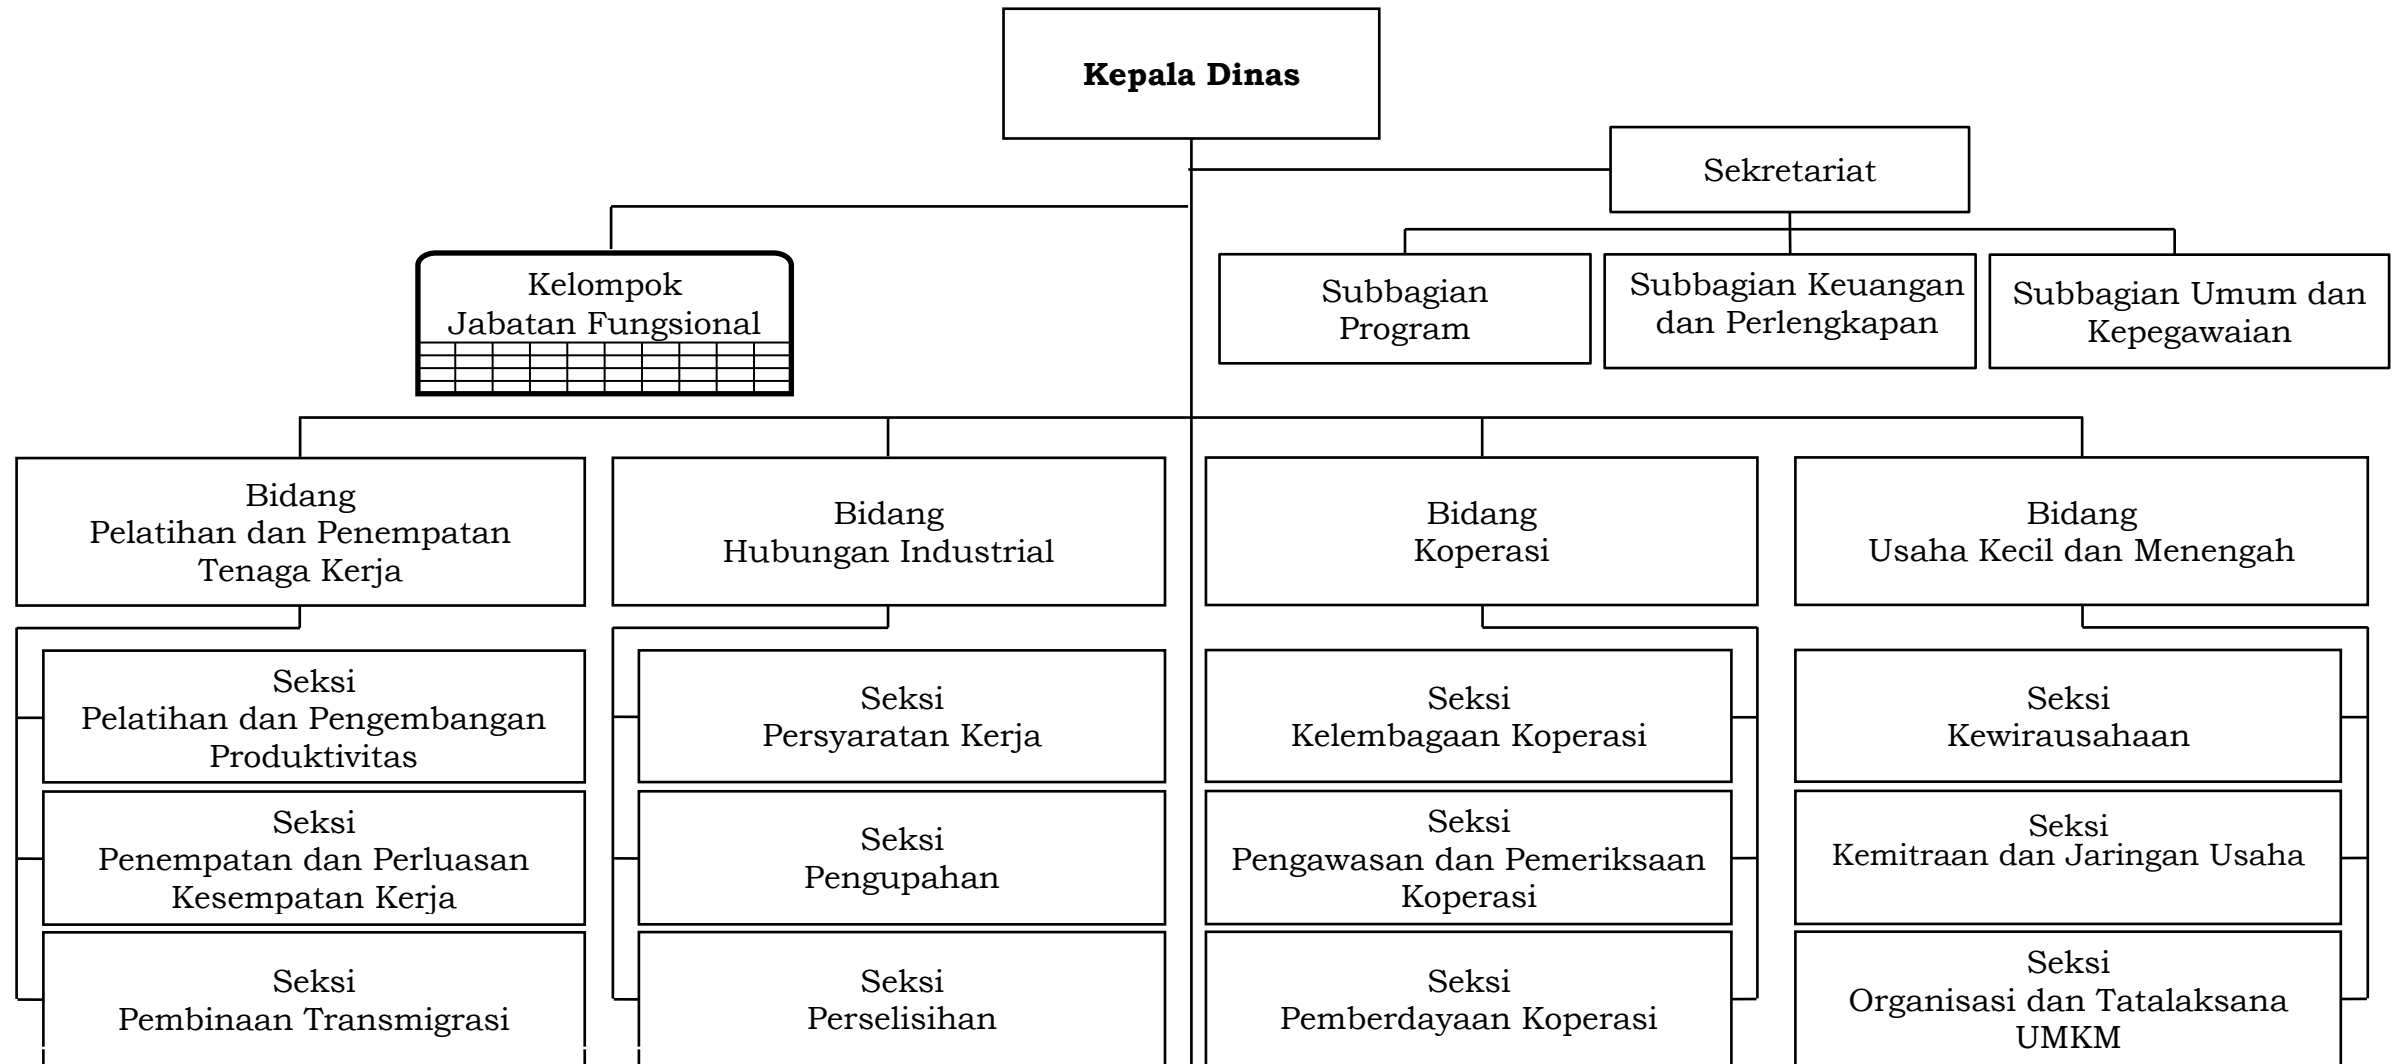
Kepala Dinas

Sekretariat

Kelompok Jabatan Fungsional

Subbagian Program

Subbagian Keuangan dan Perlengkapan

Subbagian Umum dan Kepegawaian

Bidang Pelatihan dan Penempatan Tenaga Kerja

Seksi Pelatihan dan Pengembangan Produktivitas

Seksi Penempatan dan Perluasan Kesempatan Kerja

Seksi Pembinaan Transmigrasi

Bidang Hubungan Industrial

Seksi Persyaratan Kerja

Seksi Pengupahan

Seksi Perselisihan

Bidang Koperasi

Seksi Kelembagaan Koperasi

Seksi Pengawasan dan Pemeriksaan Koperasi

Seksi Pemberdayaan Koperasi

Bidang Usaha Kecil dan Menengah

Seksi Kewirausahaan

Seksi Kemitraan dan Jaringan Usaha

Seksi Organisasi dan Tatalaksana UMKM